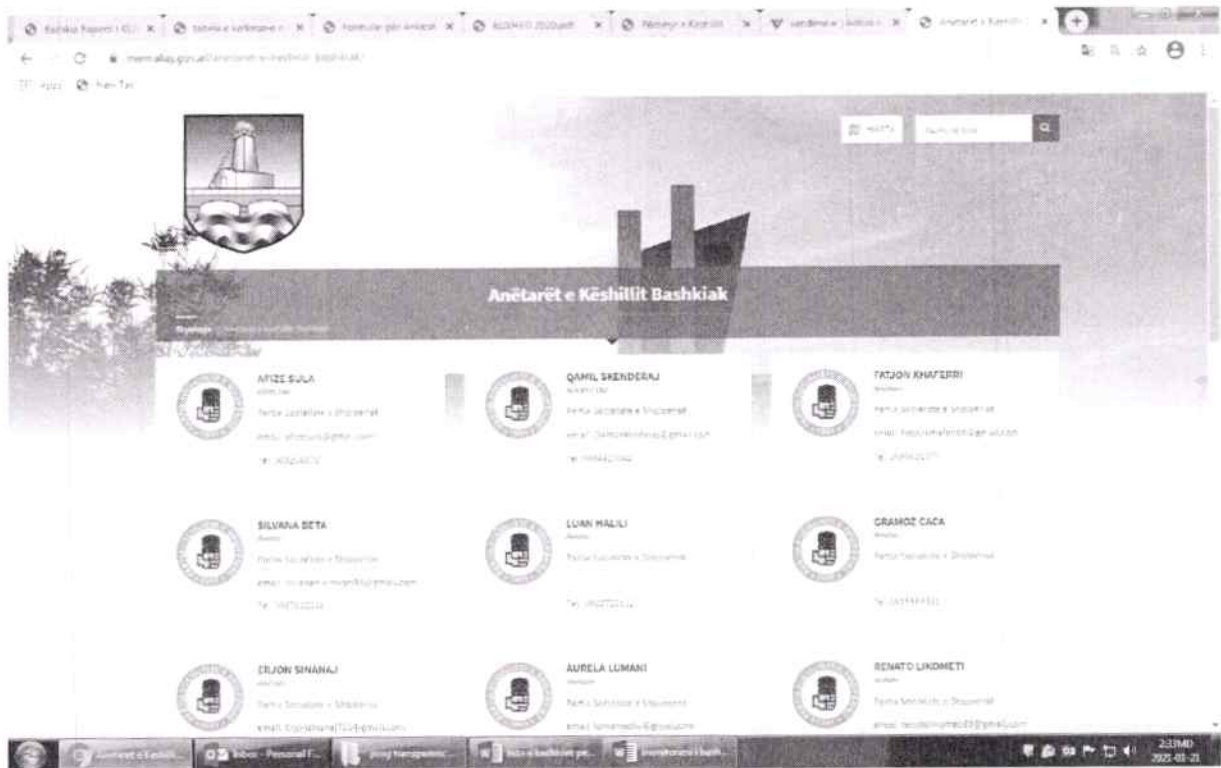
Anëtarët e Këshillit Bashkiak

AFIZE SULA
Partia Socialiste e Shqipërisë

QAMIL SKENDERAJ
Partia Socialiste e Shqipërisë

FATJON KHAFERRI
Partia Socialiste e Shqipërisë

SILVANA BETA
Partia Socialiste e Shqipërisë

LUAN MALILI
Partia Socialiste e Shqipërisë

GRAMOZ CACA
Partia Socialiste e Shqipërisë

ERJON SINANAJ
Partia Socialiste e Shqipërisë

AURELA LUMANI
Partia Socialiste e Shqipërisë

RENATO LIKOMETI
Partia Socialiste e Shqipërisë

2:33 MD
2021-01-21